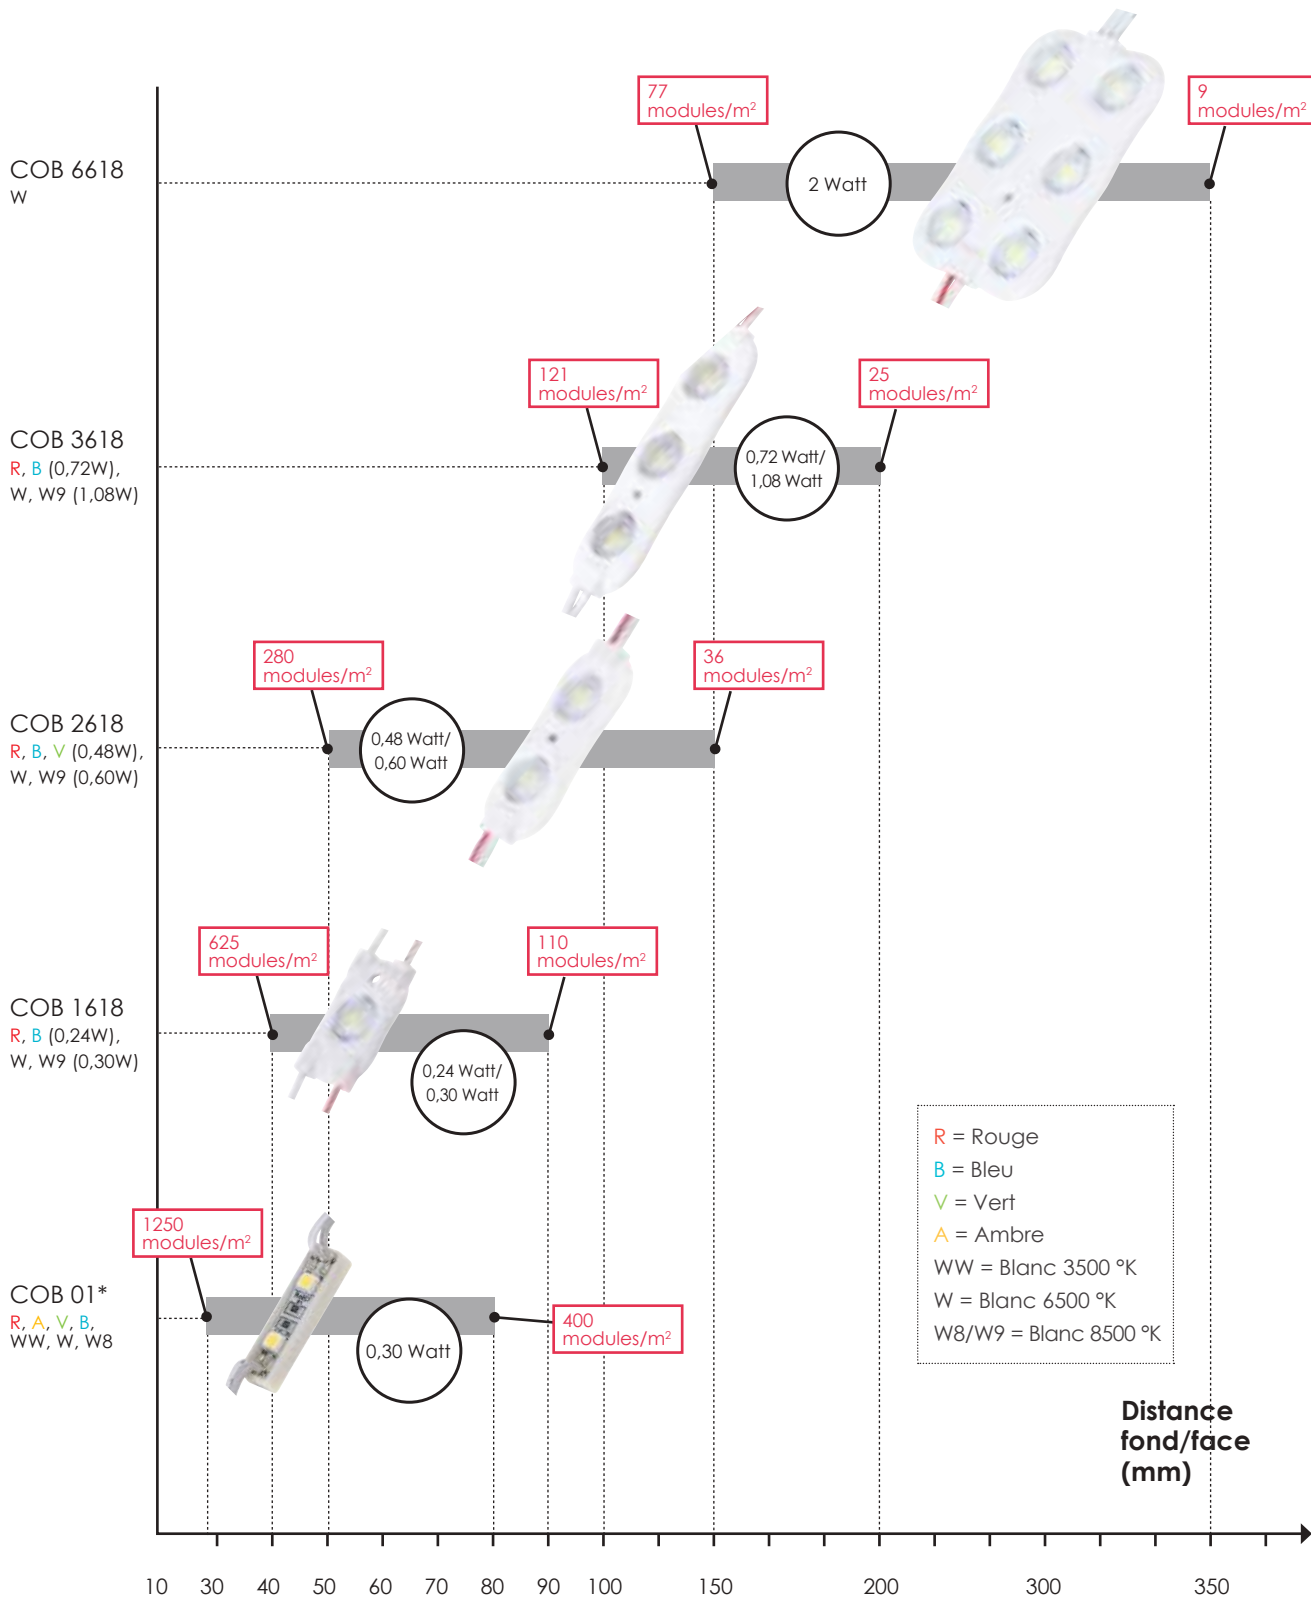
77 modules/m²

9 modules/m²

COB 6618
W

2 Watt

121 modules/m²

25 modules/m²

COB 3618
R, B (0,72W), W, W9 (1,08W)

0,72 Watt/ 1,08 Watt

280 modules/m²

36 modules/m²

COB 2618
R, B, V (0,48W), W, W9 (0,60W)

0,48 Watt/ 0,60 Watt

625 modules/m²

110 modules/m²

COB 1618
R, B (0,24W), W, W9 (0,30W)

0,24 Watt/ 0,30 Watt

1250 modules/m²

COB 01*
R, A, V, B, WW, W, W8

0,30 Watt

400 modules/m²

R = Rouge
B = Bleu
V = Vert
A = Ambre
WW = Blanc 3500 °K
W = Blanc 6500 °K
W8/W9 = Blanc 8500 °K

Distance fond/face (mm)

10 30 40 50 60 70 80 90 100 150 200 300 350